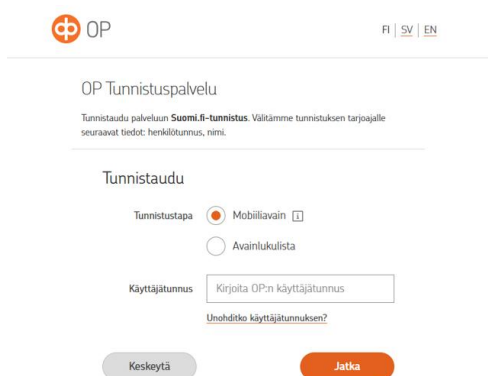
OP

FI | SV | EN

OP Tunnistuspalvelu

Tunnistaudu palveluun **Suomi.fi-tunnistus**. Välitämme tunnistuksen tarjoajalle seuraavat tiedot: henkilötunnus, nimi.

Tunnistaudu

Tunnistustapa
Mobiiliavain i
Avainlukulista

Käyttäjätunnus
Kirjoita OP:n käyttäjätunnus

Unohditko käyttäjätunnuksen?

Keskeytä

Jatka